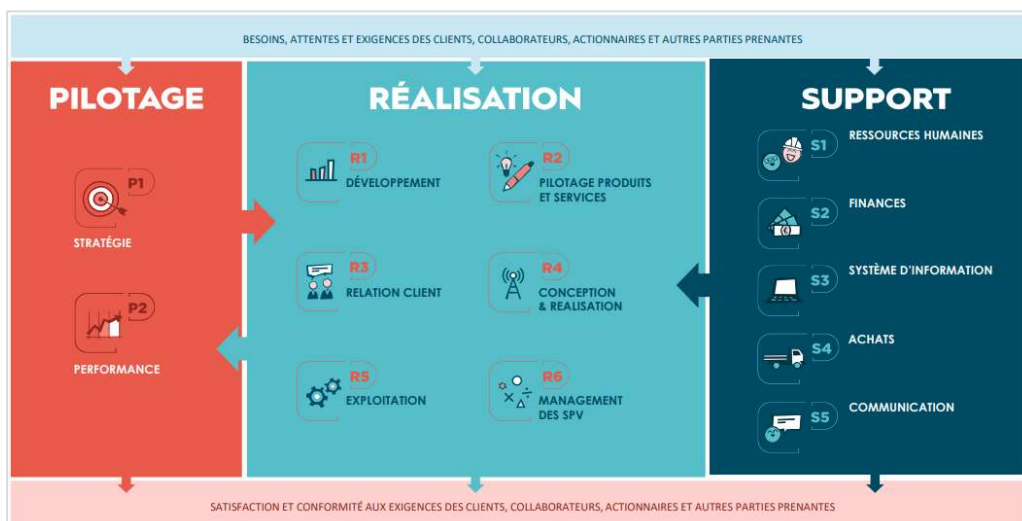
BESOINS, ATTENTES ET EXIGENCES DES CLIENTS, COLLABORATEURS, ACTIONNAIRES ET AUTRES PARTIES PRENANTES

PILOTAGE

P1
STRATÉGIE

P2
PERFORMANCE

RÉALISATION

R1
DÉVELOPPEMENT

R2
PILOTAGE PRODUITS ET SERVICES

R3
RELATION CLIENT

R4
CONCEPTION & REALISATION

R5
EXPLOITATION

R6
MANAGEMENT DES SPV

SUPPORT

S1
RESSOURCES HUMAINES

S2
FINANCES

S3
SYSTÈME D'INFORMATION

S4
ACHATS

S5
COMMUNICATION

SATISFACTION ET CONFORMITÉ AUX EXIGENCES DES CLIENTS, COLLABORATEURS, ACTIONNAIRES ET AUTRES PARTIES PRENANTES